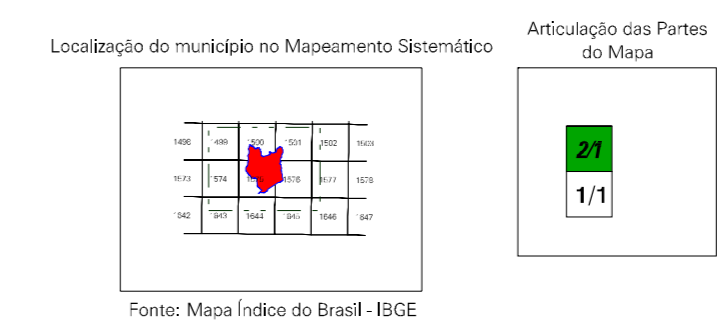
Localização do município no Mapeamento Sistemático

1498 1499 1500 1501 1502 1503
1573 1574 1575 1576 1577 1578
1642 1643 1644 1645 1646 1647

Fonte: Mapa Índice do Brasil - IBGE

Articulação das Partes do Mapa

2/1
1/1